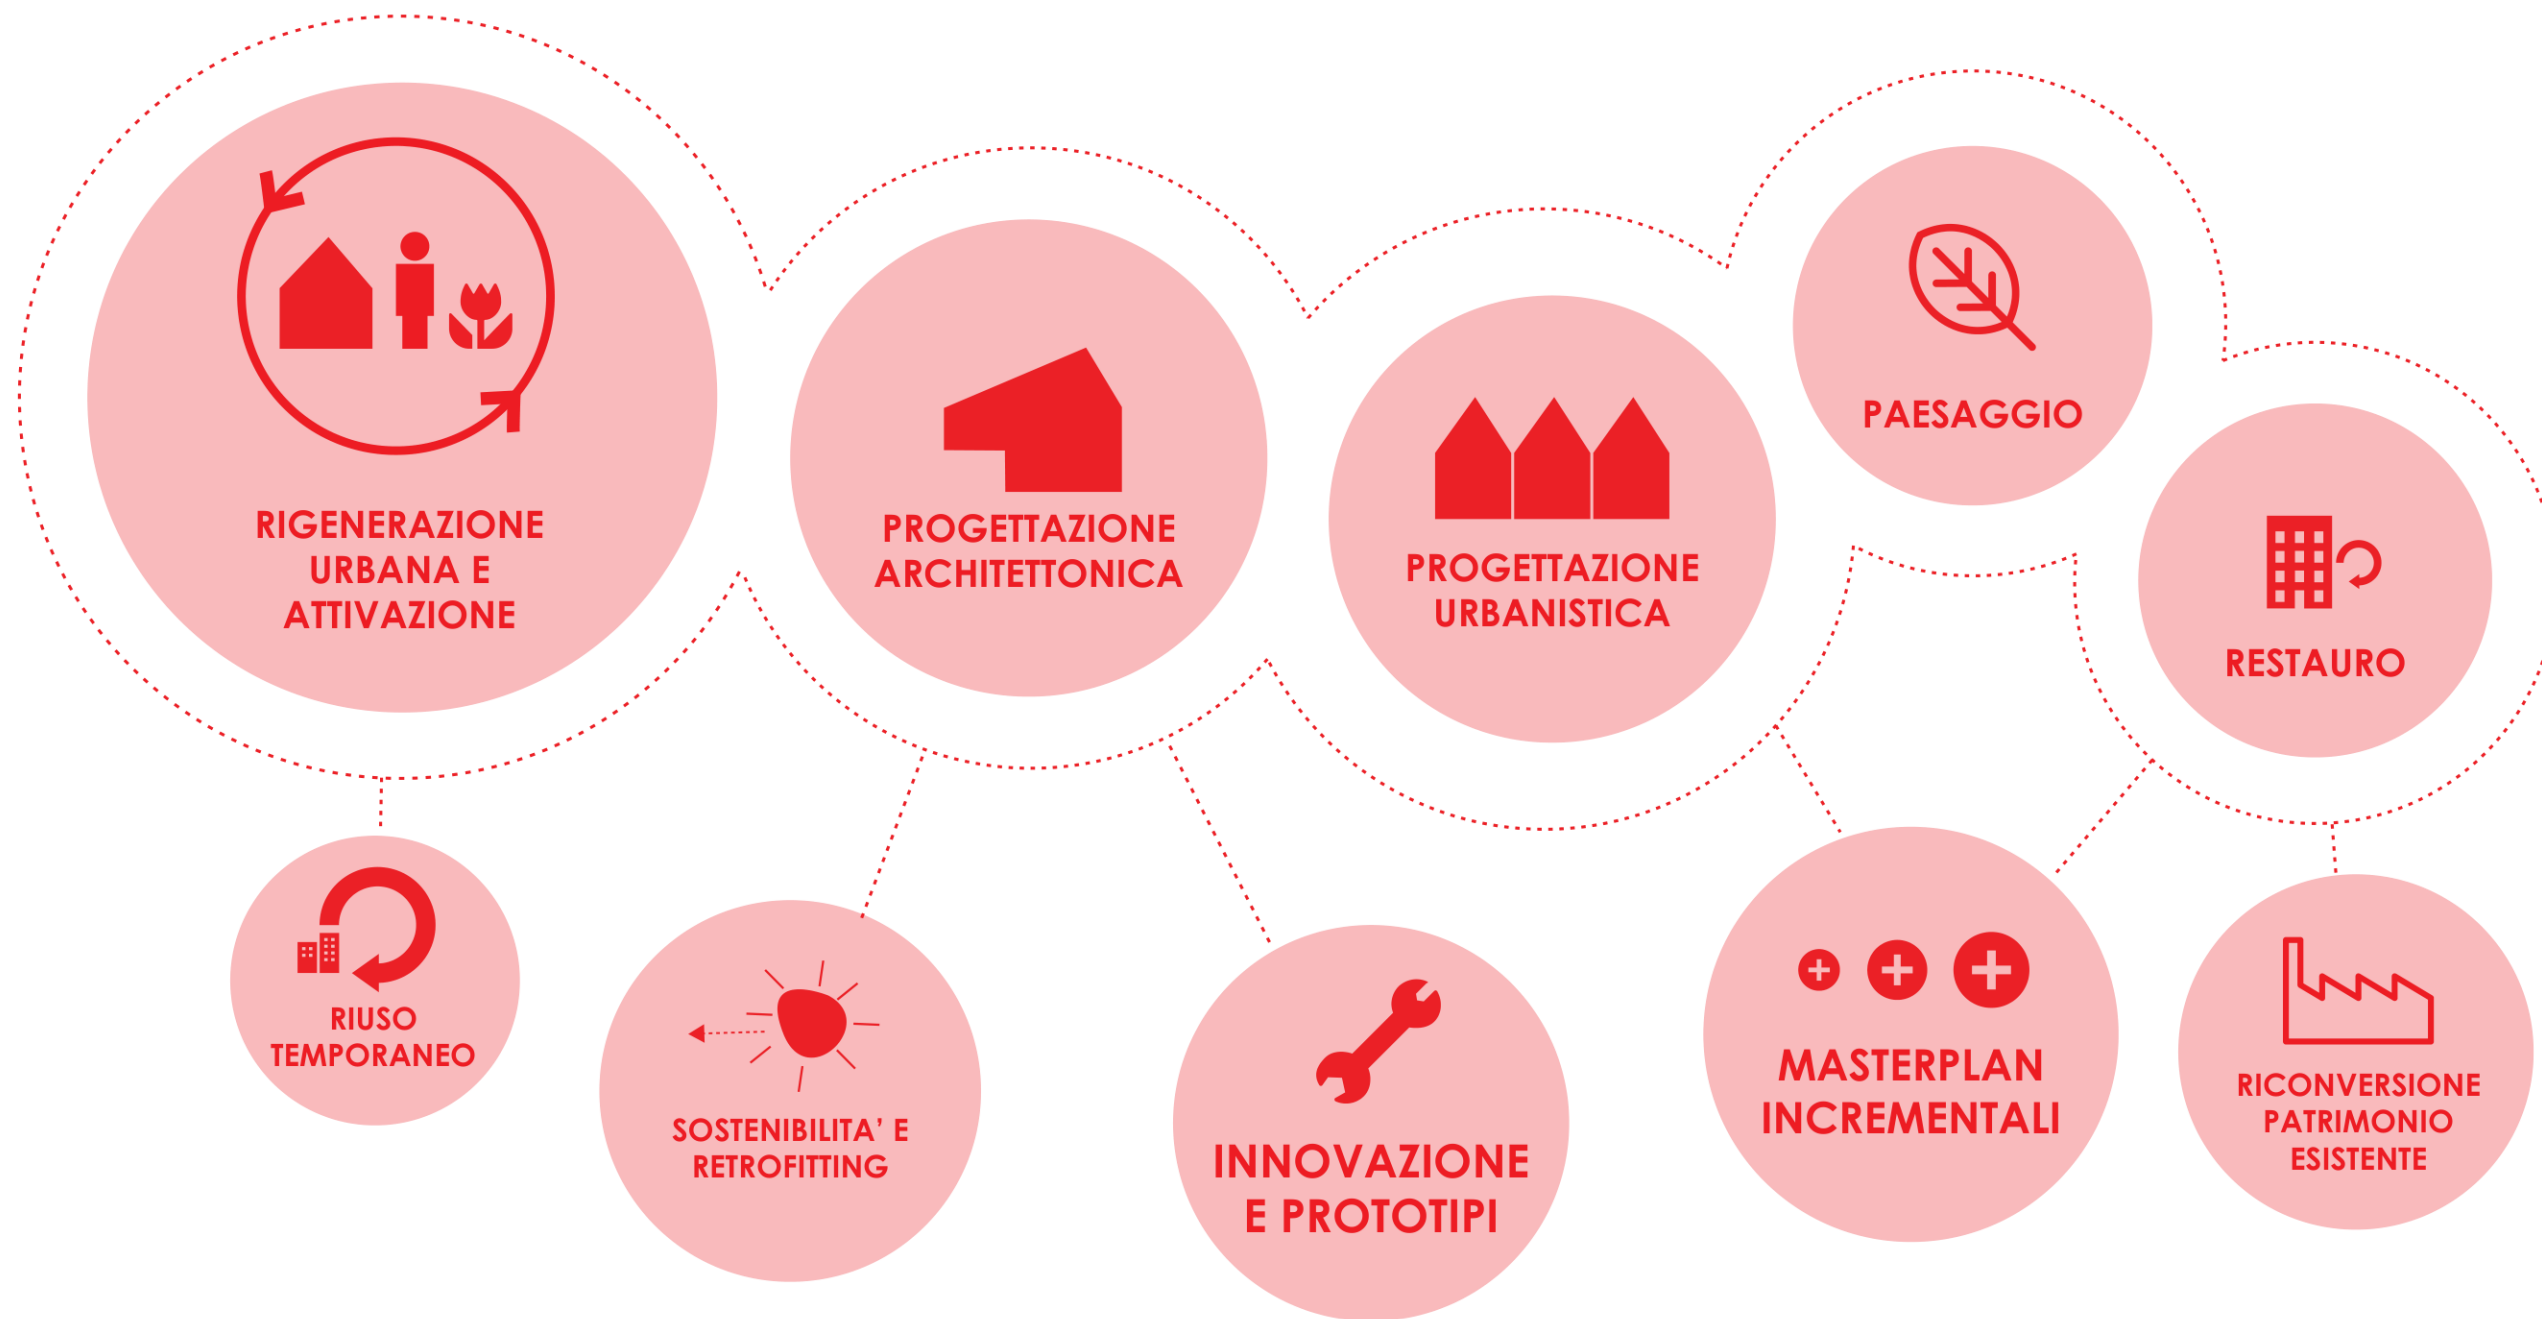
RIGENERAZIONE URBANA E ATTIVAZIONE

PROGETTAZIONE ARCHITETTONICA

PROGETTAZIONE URBANISTICA

PAESAGGIO

RESTAURO

RIUSO TEMPORANEO

SOSTENIBILITA' E RETROFITTING

INNOVAZIONE E PROTOTIPI

MASTERPLAN INCREMENTALI

RICONVERSIONE PATRIMONIO ESISTENTE